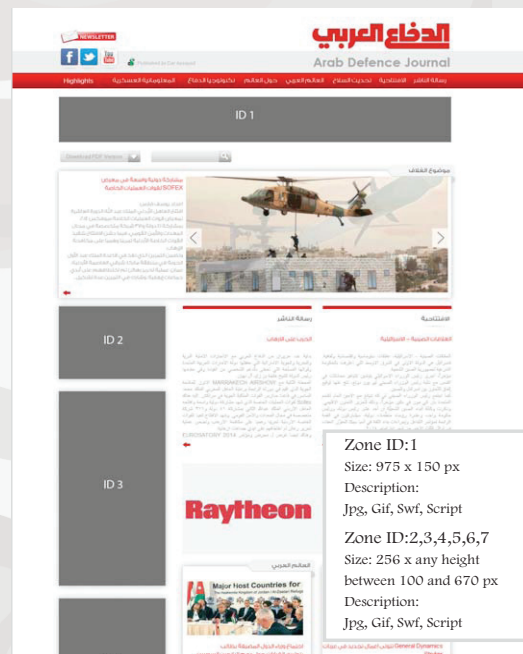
NEWSLETTER

الدفاع العربي
Arab Defence Journal

Highlights

ID 1

Download PDF Version

موضوع الغلاف

SOFEX

ID 2

رسالة الناشر

الافتتاحية

ID 3

Raytheon

العالم العربي

Major Host Countries for

Zone ID:1
Size: 975 x 150 px
Description:
Jpg, Gif, Swf, Script

Zone ID:2,3,4,5,6,7
Size: 256 x any height between 100 and 670 px
Description:
Jpg, Gif, Swf, Script